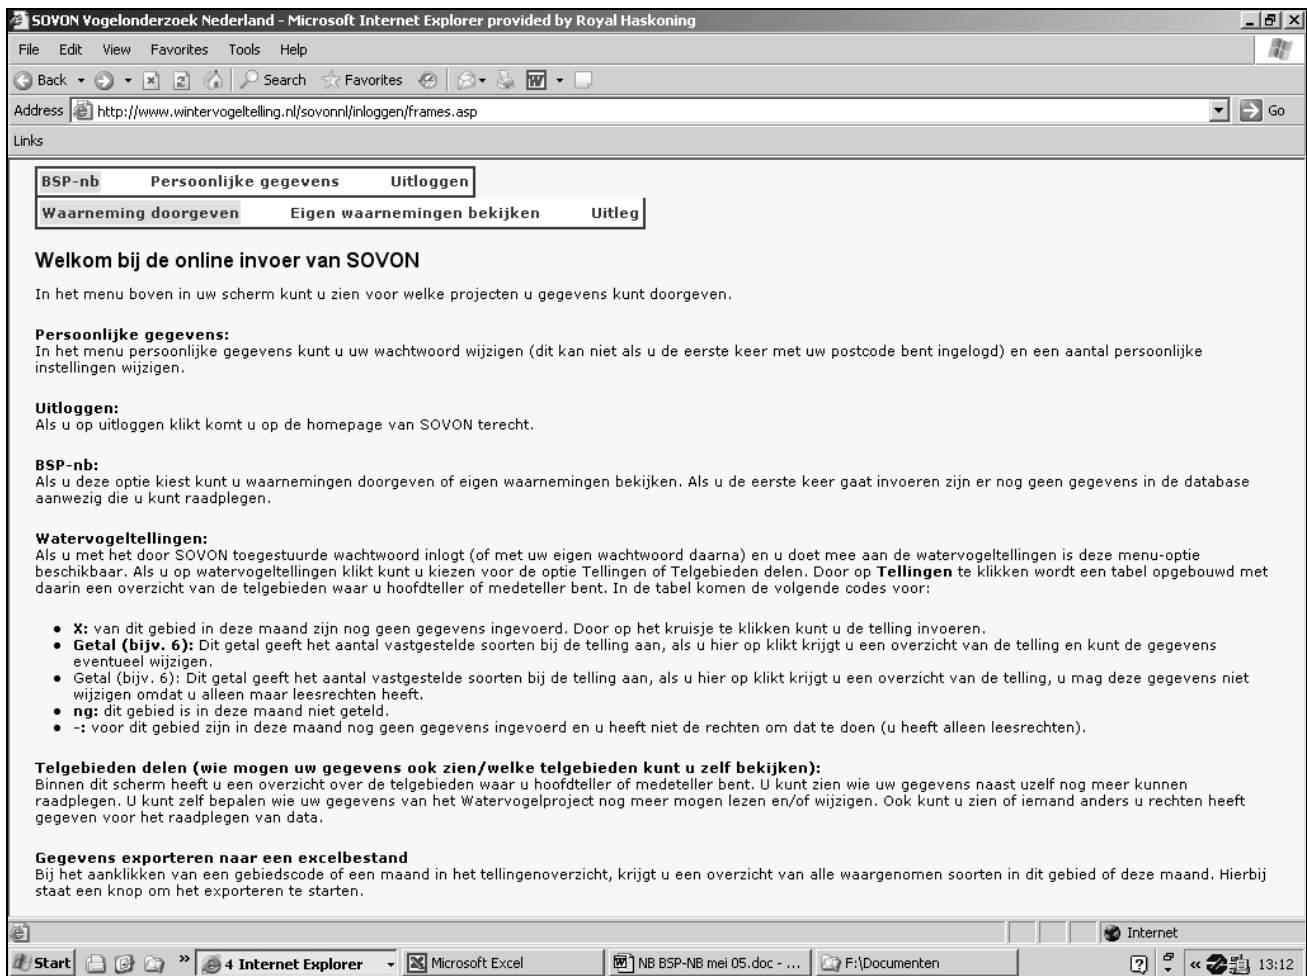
SOVON Vogelonderzoek Nederland - Microsoft Internet Explorer provided by Royal Haskoning

File Edit View Favorites Tools Help

Back Search Favorites

Address http://www.wintervogeltelling.nl/sovonnl/inloggen/frames.asp Go

Links

BSP-nb Persoonlijke gegevens Uitloggen

Waarneming doorgeven Eigen waarnemingen bekijken Uitleg

Welkom bij de online invoer van SOVON

In het menu boven in uw scherm kunt u zien voor welke projecten u gegevens kunt doorgeven.

**Persoonlijke gegevens:**
In het menu persoonlijke gegevens kunt u uw wachtwoord wijzigen (dit kan niet als u de eerste keer met uw postcode bent ingelogd) en een aantal persoonlijke instellingen wijzigen.

**Uitloggen:**
Als u op uitloggen klikt komt u op de homepage van SOVON terecht.

**BSP-nb:**
Als u deze optie kiest kunt u waarnemingen doorgeven of eigen waarnemingen bekijken. Als u de eerste keer gaat invoeren zijn er nog geen gegevens in de database aanwezig die u kunt raadplegen.

**Watervogeltellingen:**
Als u met het door SOVON toegestuurde wachtwoord inlogt (of met uw eigen wachtwoord daarna) en u doet mee aan de watervogeltellingen is deze menu-optie beschikbaar. Als u op watervogeltellingen klikt kunt u kiezen voor de optie Tellingen of Telgebieden delen. Door op **Tellingen** te klikken wordt een tabel opgebouwd met daarin een overzicht van de telgebieden waar u hoofdteller of medeteller bent. In de tabel komen de volgende codes voor:

- **X:** van dit gebied in deze maand zijn nog geen gegevens ingevoerd. Door op het kruisje te klikken kunt u de telling invoeren.
- **Getal (bijv. 6):** Dit getal geeft het aantal vastgestelde soorten bij de telling aan, als u hier op klikt krijgt u een overzicht van de telling en kunt de gegevens eventueel wijzigen.
- Getal (bijv. 6): Dit getal geeft het aantal vastgestelde soorten bij de telling aan, als u hier op klikt krijgt u een overzicht van de telling, u mag deze gegevens niet wijzigen omdat u alleen maar leesrechten heeft.
- **ng:** dit gebied is in deze maand niet geteld.
- **-:** voor dit gebied zijn in deze maand nog geen gegevens ingevoerd en u heeft niet de rechten om dat te doen (u heeft alleen leesrechten).

**Telgebieden delen (wie mogen uw gegevens ook zien/welke telgebieden kunt u zelf bekijken):**
Binnen dit scherm heeft u een overzicht over de telgebieden waar u hoofdteller of medeteller bent. U kunt zien wie uw gegevens naast uzelf nog meer kunnen raadplegen. U kunt zelf bepalen wie uw gegevens van het Watervogelproject nog meer mogen lezen en/of wijzigen. Ook kunt u zien of iemand anders u rechten heeft gegeven voor het raadplegen van data.

**Gegevens exporteren naar een excelbestand**
Bij het aanklikken van een gebiedscode of een maand in het tellingenoverzicht, krijgt u een overzicht van alle waargenomen soorten in dit gebied of deze maand. Hierbij staat een knop om het exporteren te starten.

Internet

Start 4 Internet Explorer Microsoft Excel NB BSP-NB mei 05.doc - ... F:\Documenten 13:12